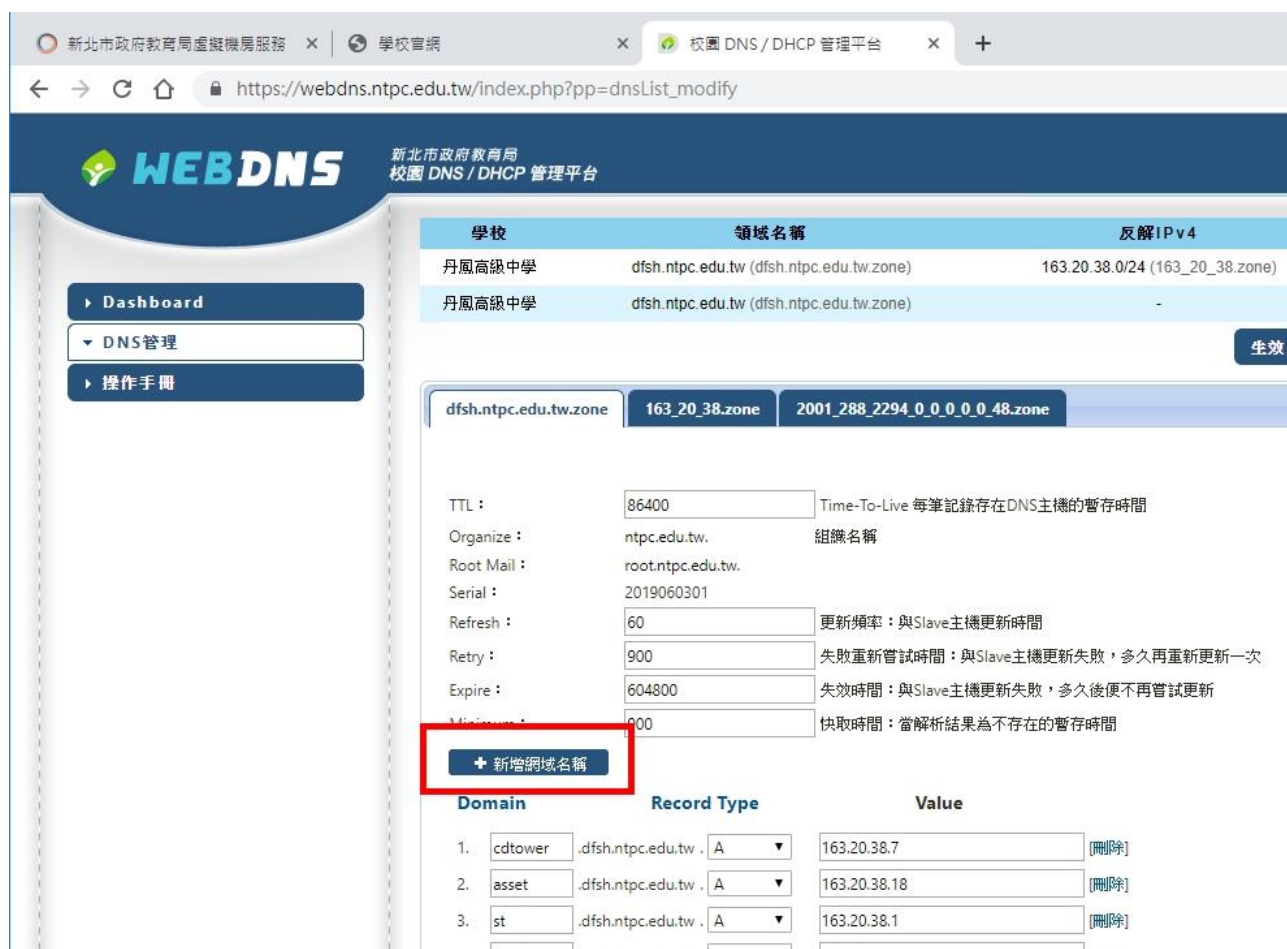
新北市政府教育局虛擬機房服務 ×
學校官網 ×
校園 DNS / DHCP 管理平台 ×
+

https://webdns.ntpc.edu.tw/index.php?pp=dnsList_modify

WEBDNS
新北市政府教育局
校園 DNS / DHCP 管理平台

| 學校 | 領域名稱 | 反解IPv4 |
|---|---|---|
| 丹鳳高級中學 | dfsh.ntpc.edu.tw (dfsh.ntpc.edu.tw.zone) | 163.20.38.0/24 (163_20_38.zone) |
| 丹鳳高級中學 | dfsh.ntpc.edu.tw (dfsh.ntpc.edu.tw.zone) | - |

生效

▸ Dashboard
▾ DNS管理
▸ 操作手冊

dfsh.ntpc.edu.tw.zone
163_20_38.zone
2001_288_2294_0_0_0_0_48.zone

TTL： 86400 Time-To-Live 每筆記錄存在DNS主機的暫存時間
Organize： ntpc.edu.tw. 組織名稱
Root Mail： root.ntpc.edu.tw.
Serial： 2019060301
Refresh： 60 更新頻率：與Slave主機更新時間
Retry： 900 失敗重新嘗試時間：與Slave主機更新失敗，多久再重新更新一次
Expire： 604800 失效時間：與Slave主機更新失敗，多久後便不再嘗試更新
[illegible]： 900 快取時間：當解析結果為不存在的暫存時間

+ 新增網域名稱

| Domain | | Record Type | Value | |
|---|---|---|---|---|
| 1. cdtower | .dfsh.ntpc.edu.tw . | A | 163.20.38.7 | [刪除] |
| 2. asset | .dfsh.ntpc.edu.tw . | A | 163.20.38.18 | [刪除] |
| 3. st | .dfsh.ntpc.edu.tw . | A | 163.20.38.1 | [刪除] |